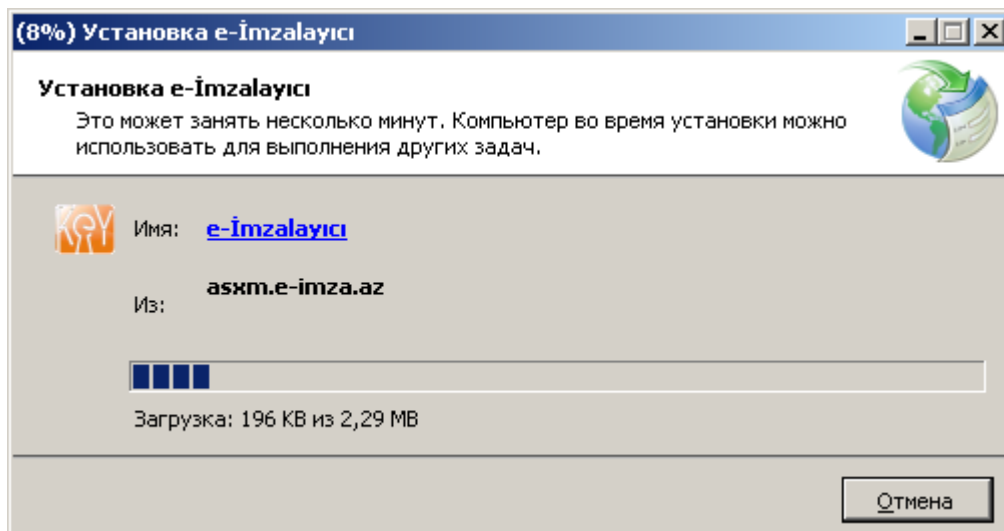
(8%) Установка e-İmzalayıcı

Установка e-İmzalayıcı

Это может занять несколько минут. Компьютер во время установки можно использовать для выполнения других задач.

KEY

Имя: e-İmzalayıcı

Из: asxm.e-imza.az

Загрузка: 196 KB из 2,29 MB

Отмена